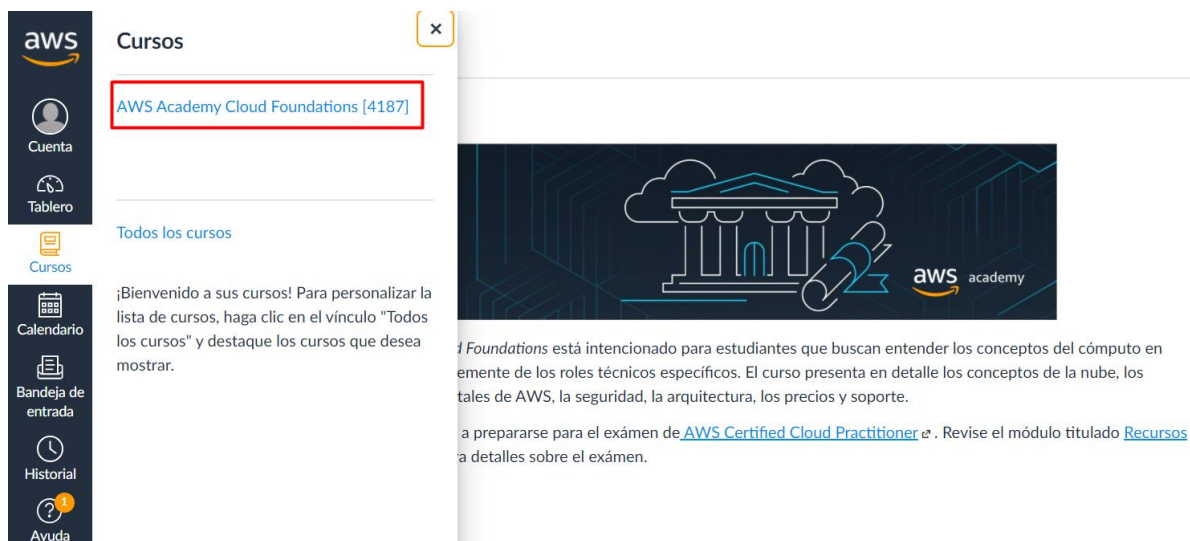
aws

Cuenta

Tablero

Cursos

Calendario

Bandeja de entrada

Historial

1

Ayuda

Cursos

×

AWS Academy Cloud Foundations [4187]

Todos los cursos

¡Bienvenido a sus cursos! Para personalizar la lista de cursos, haga clic en el vínculo "Todos los cursos" y destaque los cursos que desea mostrar.

aws academy

d Foundations está intencionado para estudiantes que buscan entender los conceptos del cómputo en ementе de los roles técnicos específicos. El curso presenta en detalle los conceptos de la nube, los tales de AWS, la seguridad, la arquitectura, los precios y soporte.

a prepararse para el exámen de AWS Certified Cloud Practitioner. Revise el módulo titulado Recursos a detalles sobre el exámen.